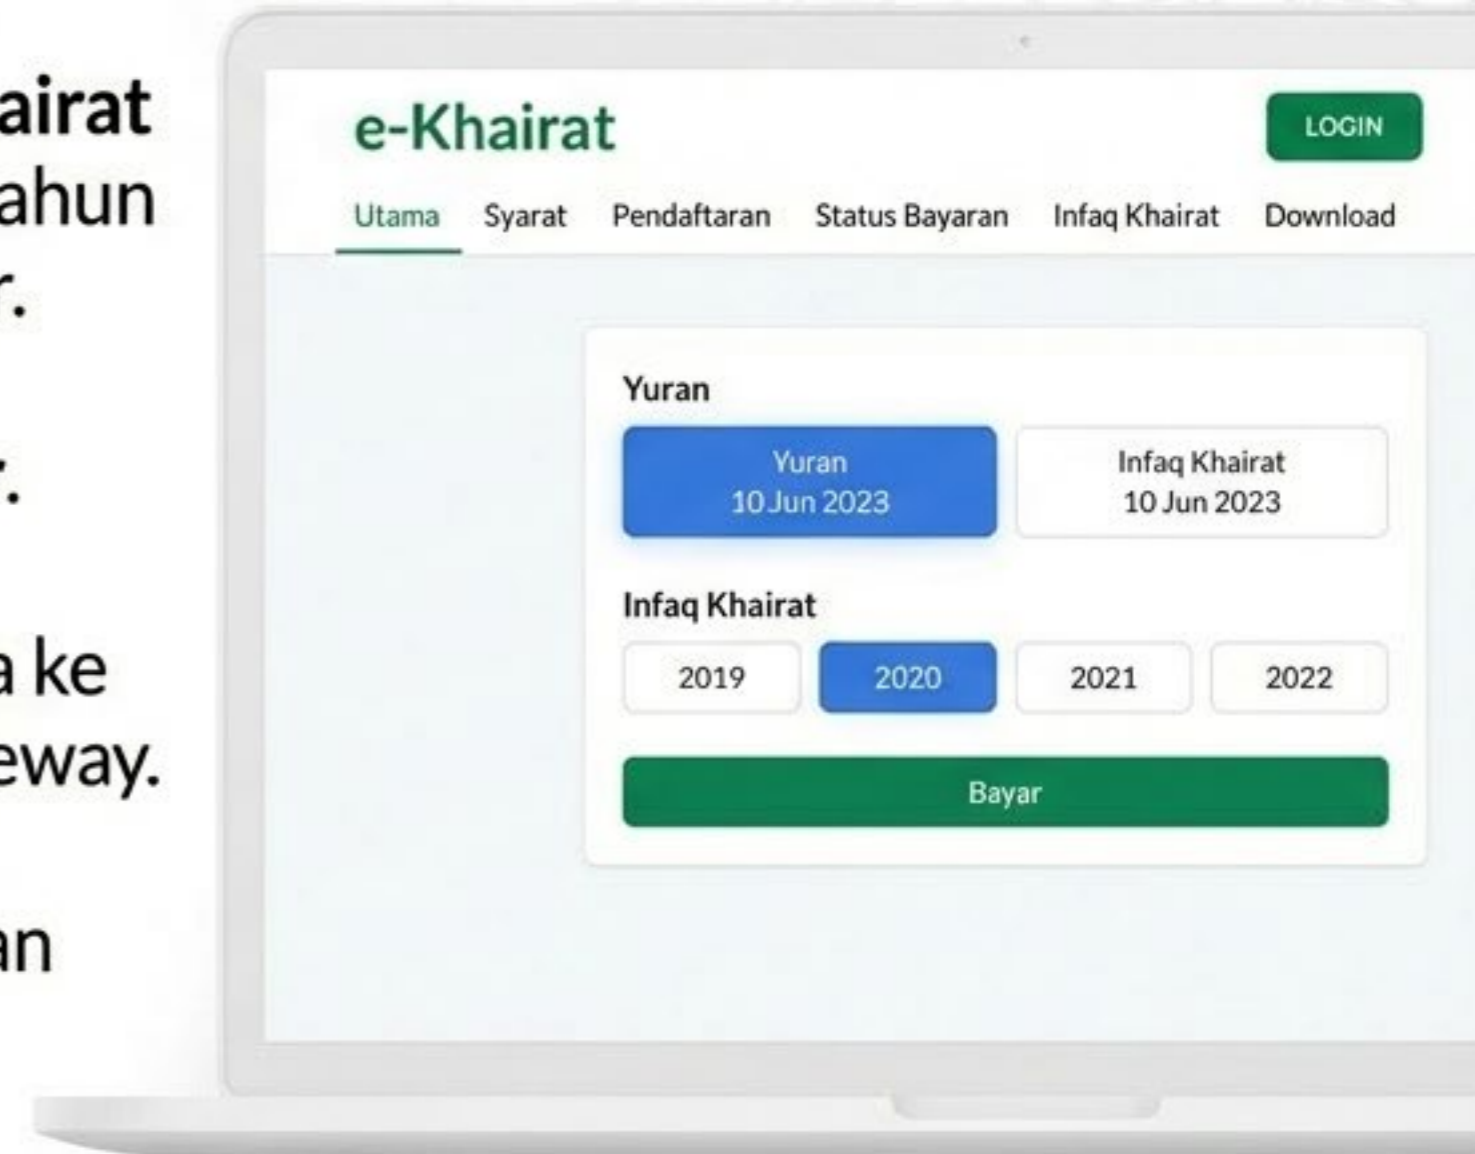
airat
ahun
r.

r.

a ke
eway.

an

e-Khairat

LOGIN

Utama Syarat Pendaftaran Status Bayaran Infaq Khairat Download

Yuran

Yuran
10 Jun 2023

Infaq Khairat
10 Jun 2023

Infaq Khairat

2019 2020 2021 2022

Bayar